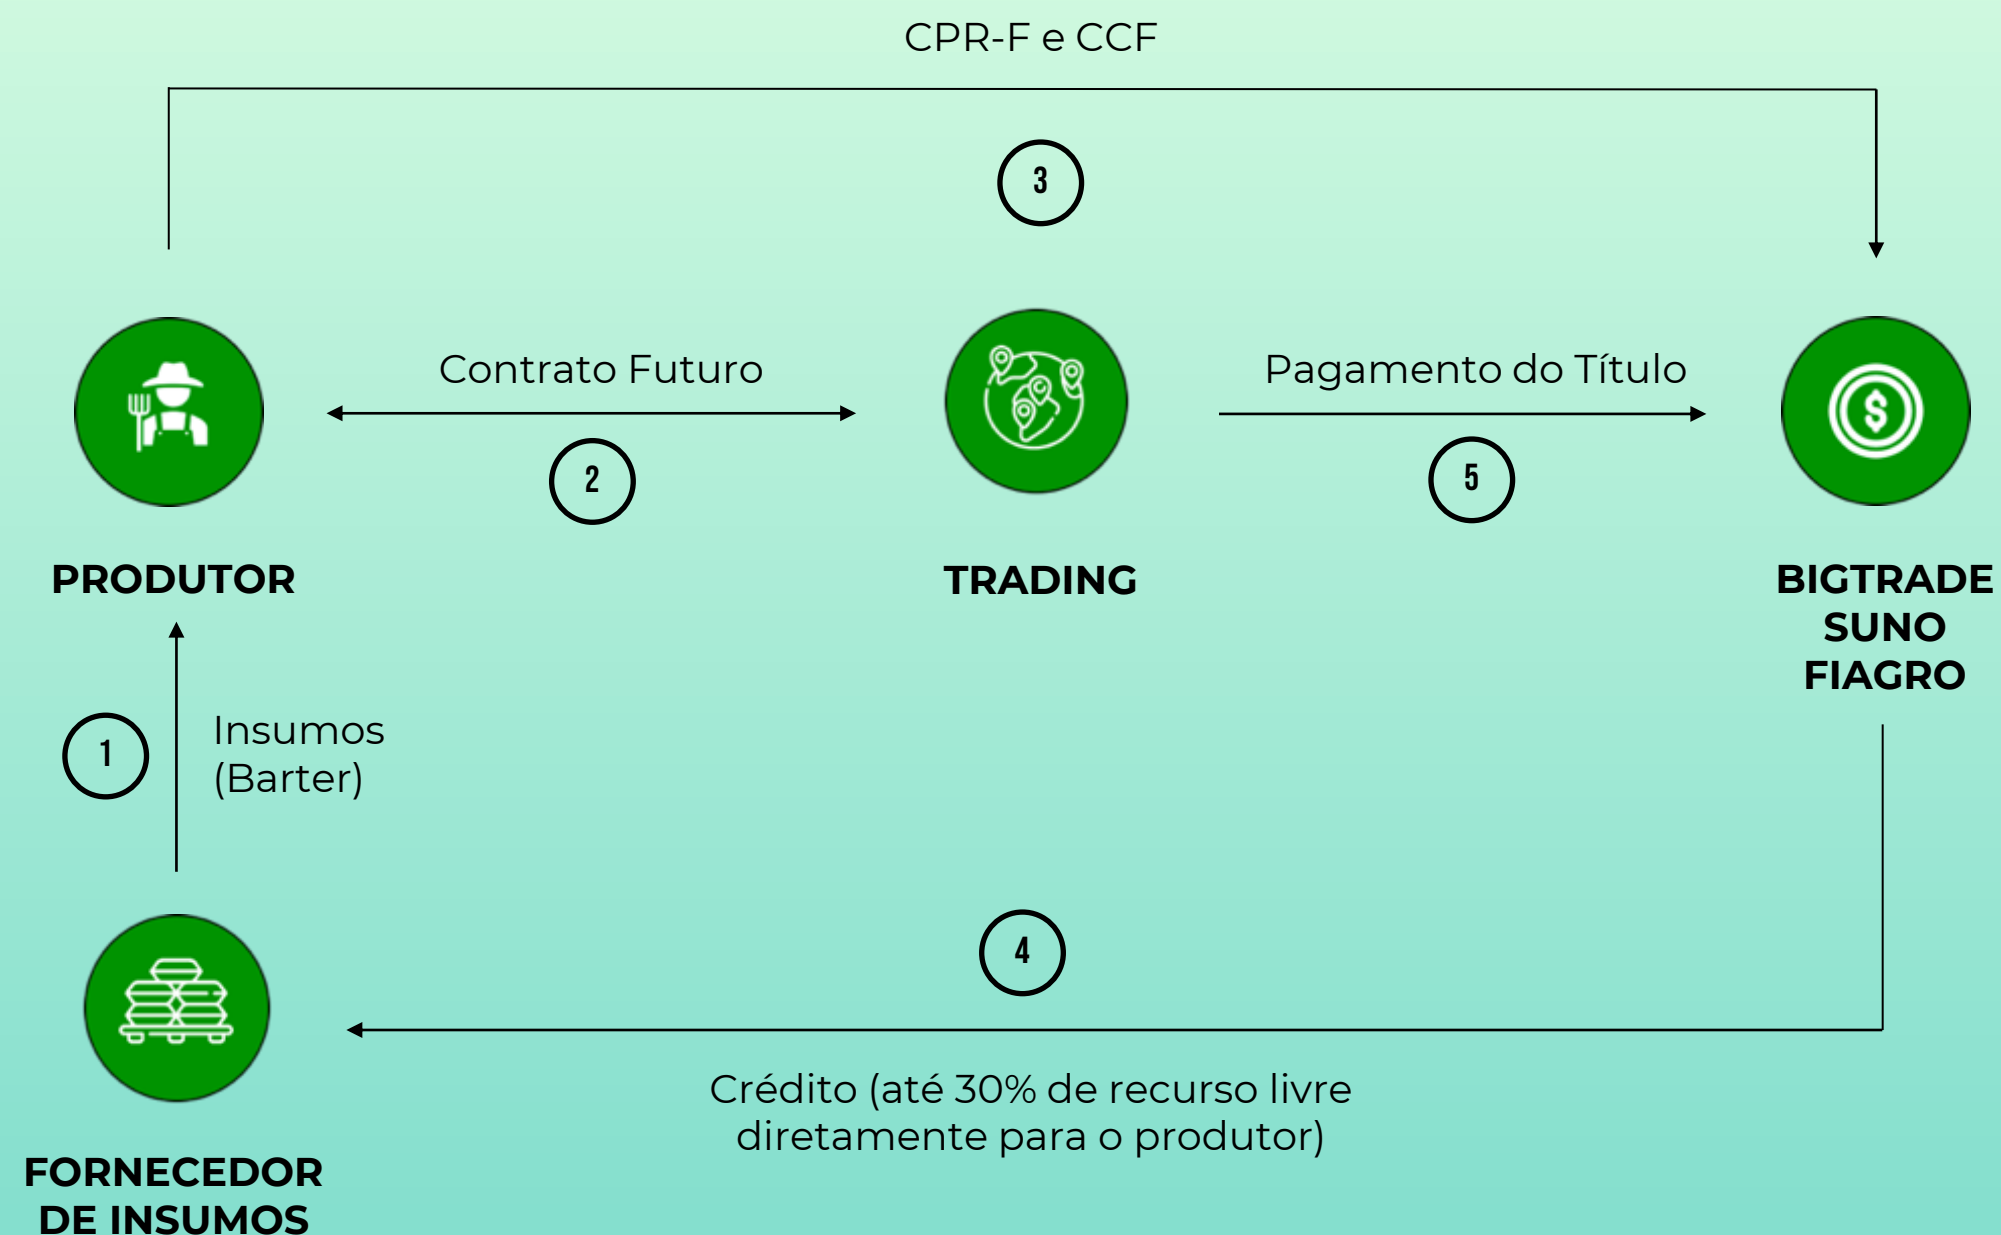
CPR-F e CCF

3

Contrato Futuro

2

Pagamento do Título

5

PRODUTOR

TRADING

BIGTRADE
SUNO
FIAGRO

1

Insumos
(Barter)

4

Crédito (até 30% de recurso livre diretamente para o produtor)

FORNECEDOR
DE INSUMOS